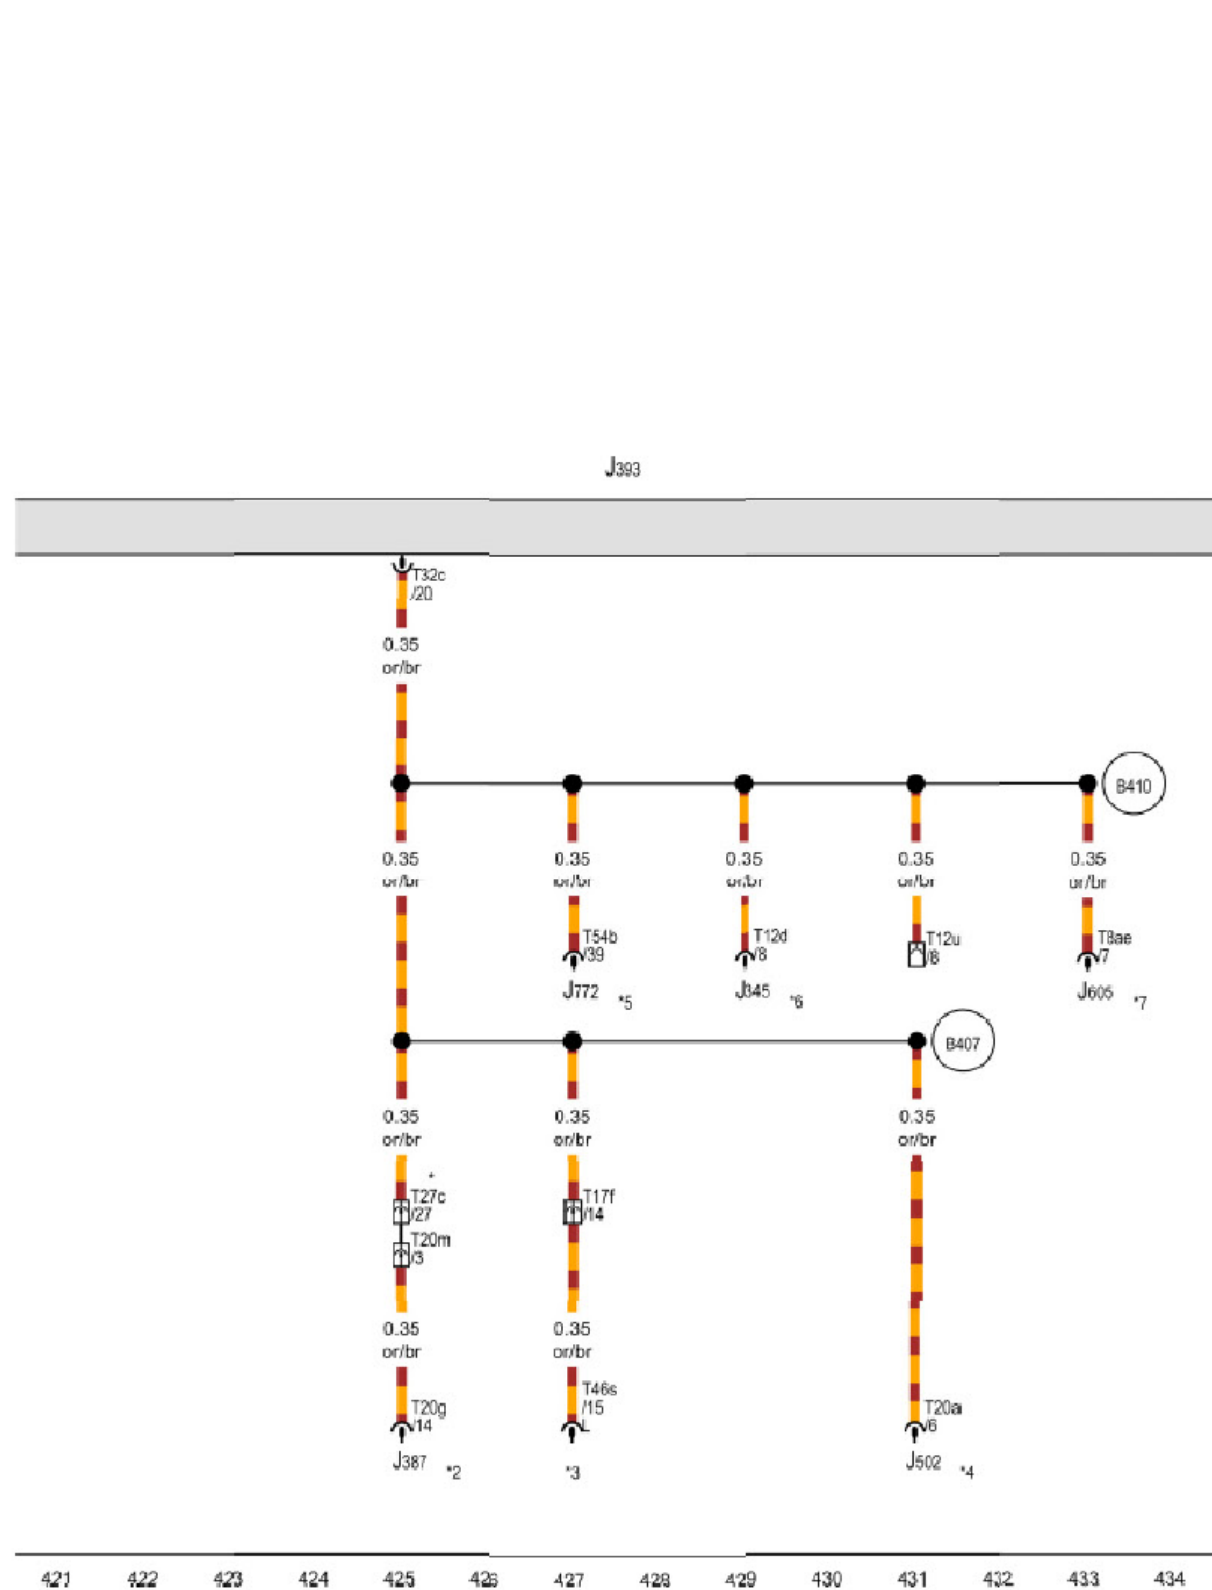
J393

T32c
/20

0.35
or/br

B410

0.35
or/br

0.35
or/br

T54b
/39

J772 *5

0.35
or/br

T12d
/8

J845 *6

0.35
or/br

T12u
/8

0.35
or/br

T8ae
/7

J606 *7

B407

0.35
or/br

T27c
/27

T20m
/3

0.35
or/br

T20g
/14

J387 *2

0.35
or/br

T17f
/14

0.35
or/br

T46s
/15

*3

0.35
or/br

T20a
/6

J502 *4

421 422 423 424 425 426 427 428 429 430 431 432 433 434